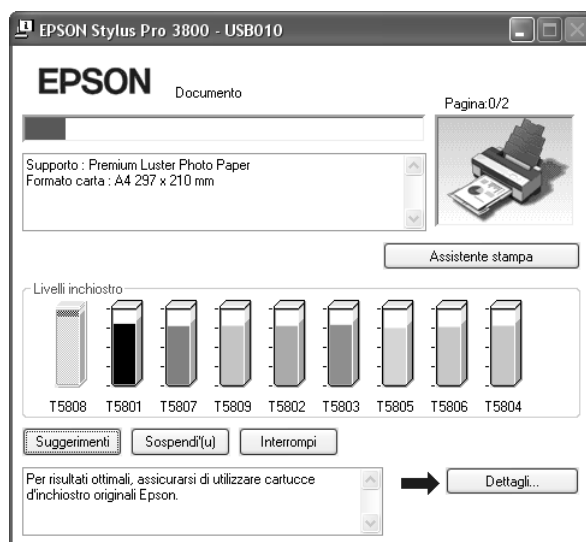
EPSON Stylus Pro 3800 - USB010

EPSON

Documento

Pagina:0/2

Supporto : Premium Luster Photo Paper
Formato carta : A4 297 x 210 mm

Assistente stampa

Livelli inchiostro

T5808 T5801 T5807 T5809 T5802 T5803 T5805 T5806 T5804

Suggerimenti

Sospendi(u)

Interrompi

Per risultati ottimali, assicurarsi di utilizzare cartucce d'inchiostro originali Epson.

Dettagli...